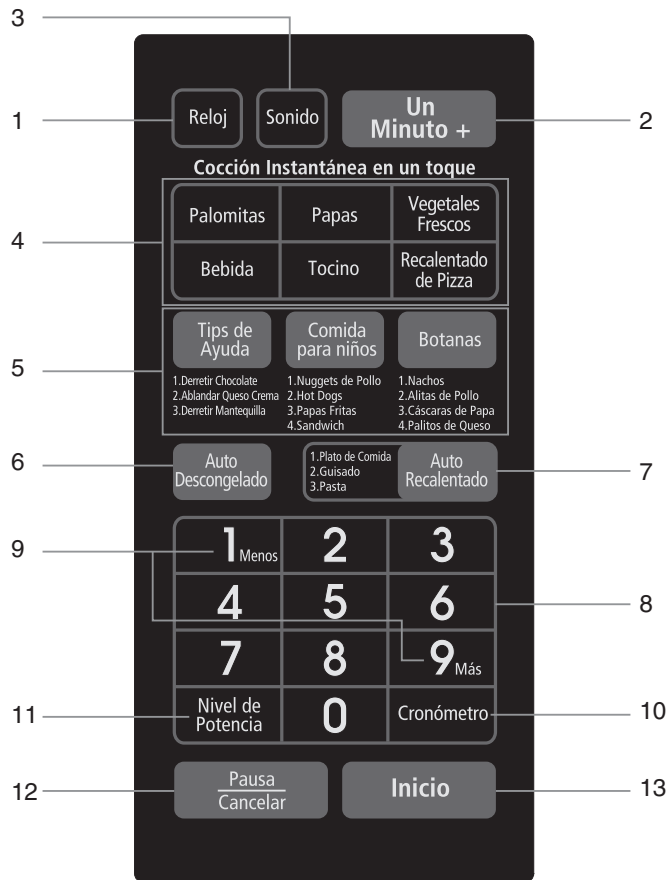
3

1 Reloj Sonido Un Minuto + 2

Cocción Instantánea en un toque

4

| Palomitas | Papas | Vegetales Frescos |
|---|---|---|
| Bebida | Tocino | Recalentado de Pizza |

5

Tips de Ayuda
1.Derretir Chocolate
2.Ablandar Queso Crema
3.Derretir Mantequilla

Comida para niños
1.Nuggets de Pollo
2.Hot Dogs
3.Papas Fritas
4.Sandwich

Botanas
1.Nachos
2.Alitas de Pollo
3.Cáscaras de Papa
4.Palitos de Queso

6 Auto Descongelado

1.Plato de Comida
2.Guisado
3.Pasta
Auto Recalentado 7

9

| 1 Menos | 2 | 3 |
|---|---|---|
| 4 | 5 | 6 |
| 7 | 8 | 9 Más |
| Nivel de Potencia | 0 | Cronómetro |

8

11 10

12 Pausa Cancelar Inicio 13